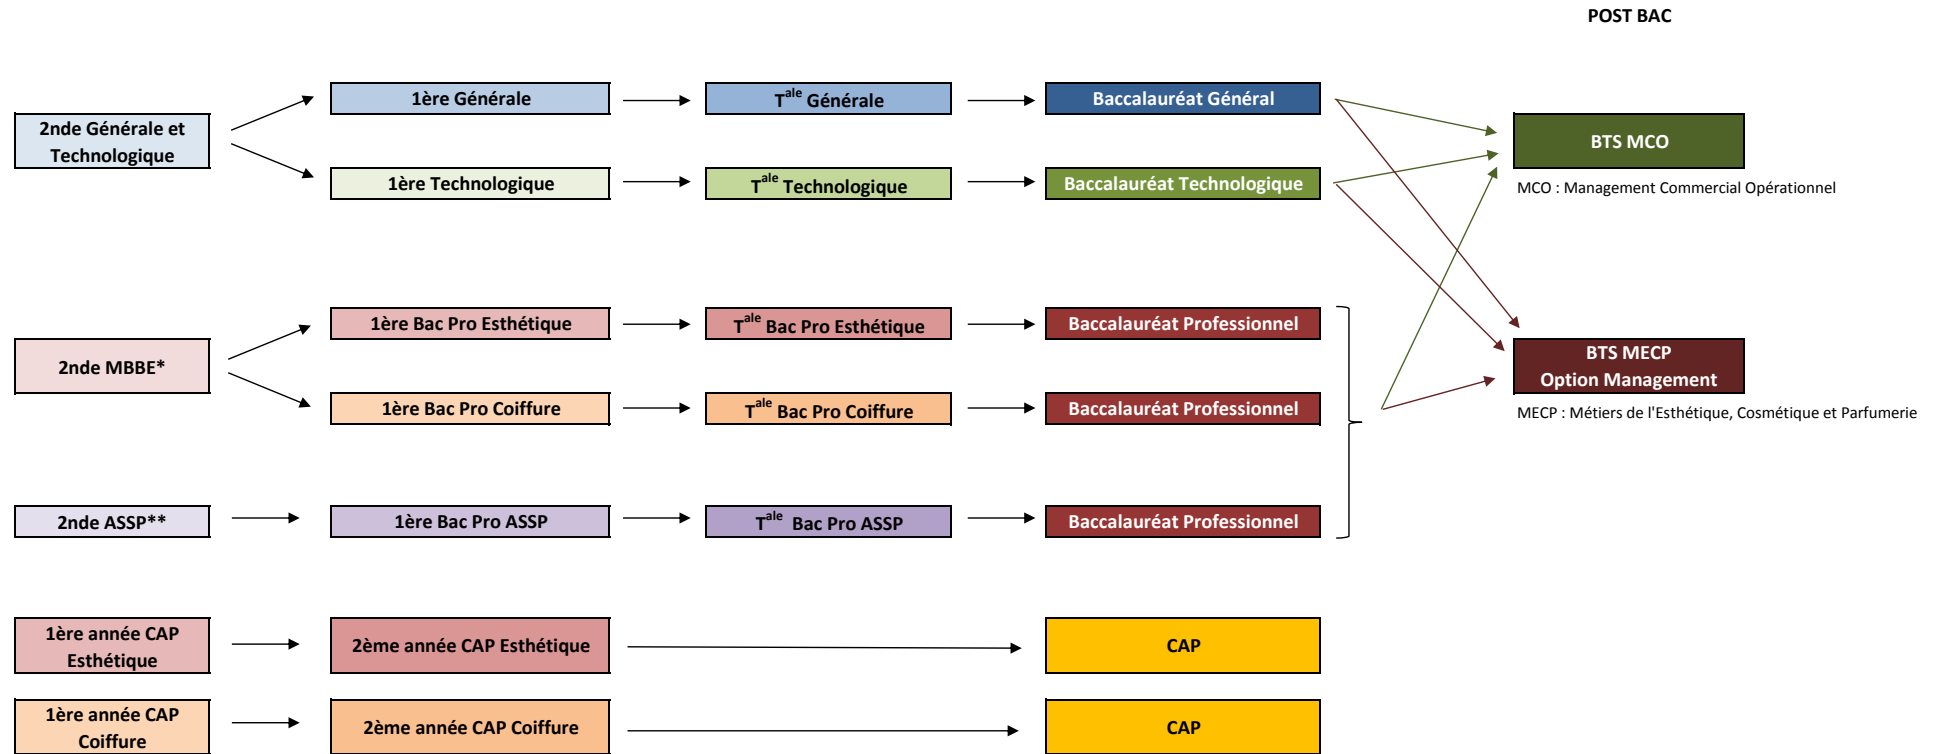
POST BAC

2nde Générale et Technologique

1ère Générale

$T^{ale}$ Générale

Baccalauréat Général

1ère Technologique

$T^{ale}$ Technologique

Baccalauréat Technologique

BTS MCO

MCO : Management Commercial Opérationnel

2nde MBBE*

1ère Bac Pro Esthétique

$T^{ale}$ Bac Pro Esthétique

Baccalauréat Professionnel

1ère Bac Pro Coiffure

$T^{ale}$ Bac Pro Coiffure

Baccalauréat Professionnel

BTS MECP
Option Management

MECP : Métiers de l'Esthétique, Cosmétique et Parfumerie

2nde ASSP**

1ère Bac Pro ASSP

$T^{ale}$ Bac Pro ASSP

Baccalauréat Professionnel

1ère année CAP Esthétique

2ème année CAP Esthétique

CAP

1ère année CAP Coiffure

2ème année CAP Coiffure

CAP